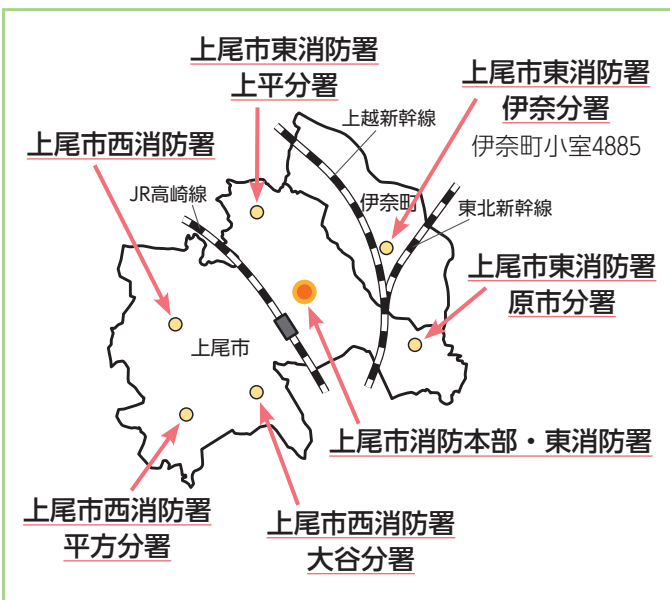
上尾市東消防署
上平分署

上尾市東消防署
伊奈分署
伊奈町小室4885

上越新幹線

上尾市西消防署

JR高崎線

伊奈町

東北新幹線

上尾市東消防署
原市分署

上尾市

上尾市消防本部・東消防署

上尾市西消防署
平方分署

上尾市西消防署
大谷分署